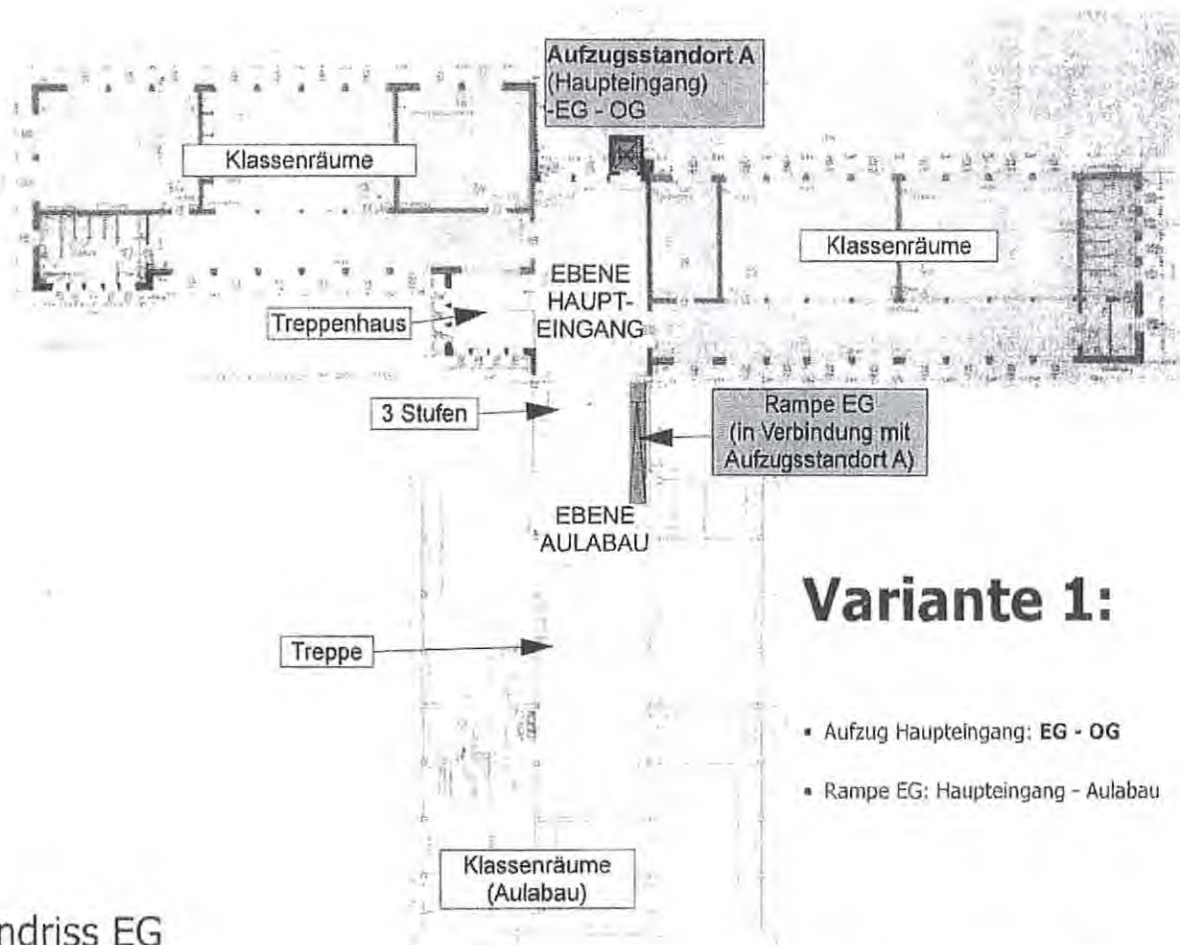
Aufzugsstandort A
(Haupteingang)
-EG - OG

Klassenräume

Klassenräume

EBENE
HAUPT-
EINGANG

Treppenhaus

3 Stufen

Rampe EG
(in Verbindung mit
Aufzugsstandort A)

EBENE
AULABAU

Variante 1:

Treppe

• Aufzug Haupteingang: **EG - OG**

• Rampe EG: Haupteingang - Aulabau

Klassenräume
(Aulabau)

ndriss EG